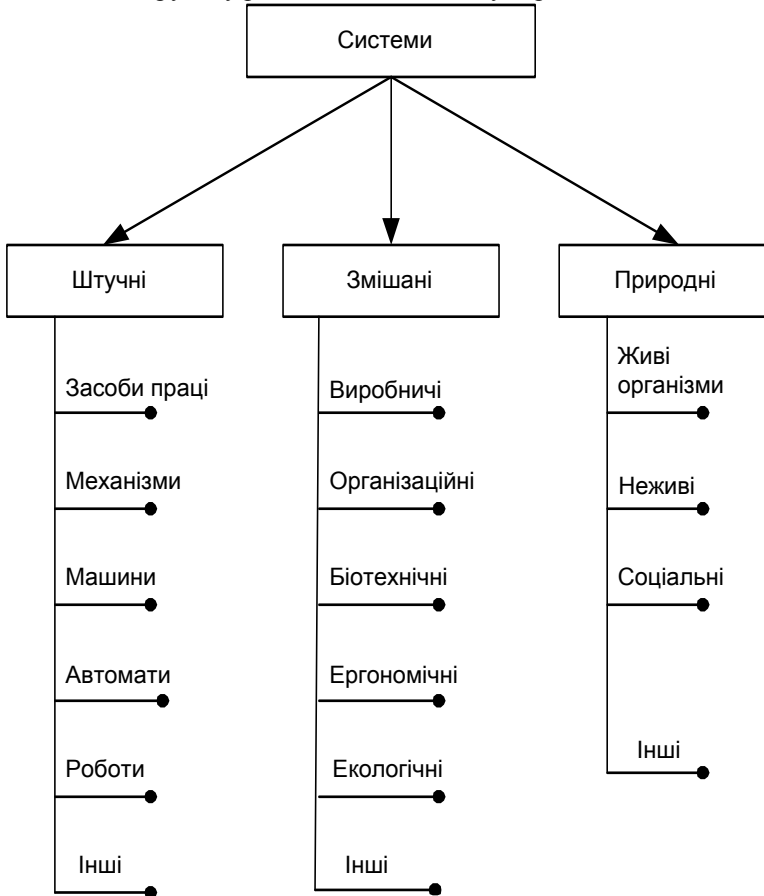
Системи

Штучні

Засоби праці

Механізми

Машини

Автомати

Роботи

Інші

Змішані

Виробничі

Організаційні

Біотехнічні

Ергономічні

Екологічні

Інші

Природні

Живі організми

Неживі

Соціальні

Інші